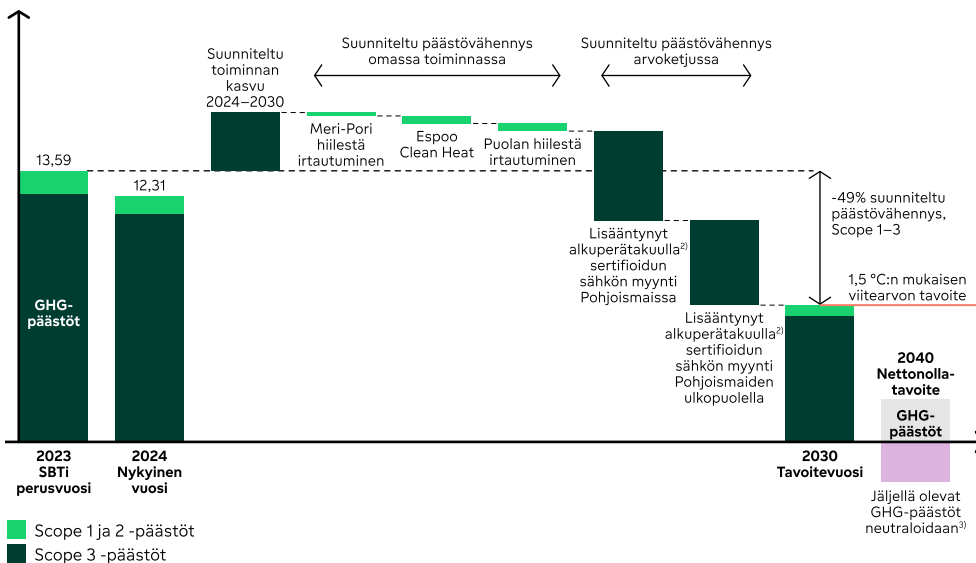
Suunniteltu toiminnan kasvu 2024–2030

Suunniteltu päästövähennys omassa toiminnassa

Suunniteltu päästövähennys arvoketjussa

13,59

12,31

Meri-Pori hiilestä irtautuminen

Espoo Clean Heat

Puolan hiilestä irtautuminen

-49% suunniteltu päästövähennys, Scope 1–3

GHG-päästöt

Lisääntynyt alkuperätakuulla$^{2)}$ sertifioidun sähkön myynti Pohjoismaissa

Lisääntynyt alkuperätakuulla$^{2)}$ sertifioidun sähkön myynti Pohjoismaiden ulkopuolella

1,5 °C:n mukaisen viitearvon tavoite

2040 Nettonolla-tavoite

GHG-päästöt

2023 SBTi perusvuosi

2024 Nykyinen vuosi

2030 Tavoitevuosi

Jäljellä olevat GHG-päästöt neutraloidaan$^{3)}$

Scope 1 ja 2 -päästöt

Scope 3 -päästöt